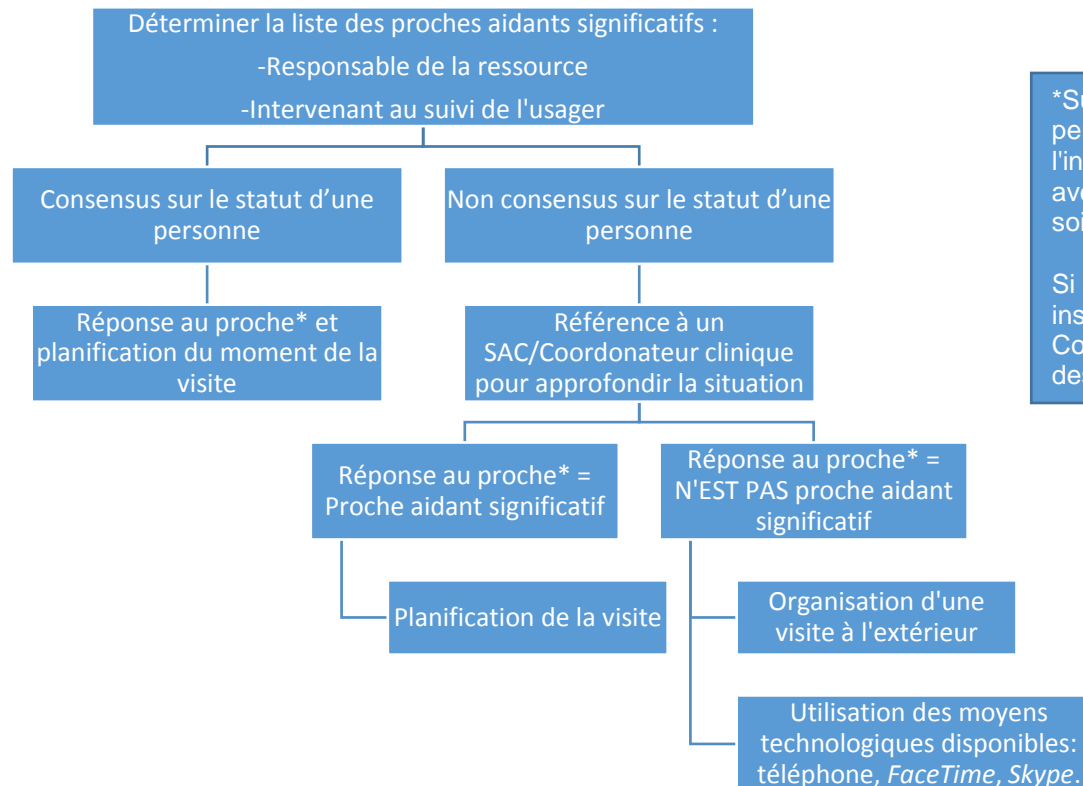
Déterminer la liste des proches aidants significatifs :

-Responsable de la ressource

-Intervenant au suivi de l'usager

Consensus sur le statut d'une personne

Non consensus sur le statut d'une personne

Réponse au proche* et planification du moment de la visite

Référence à un SAC/Coordonateur clinique pour approfondir la situation

Réponse au proche* = Proche aidant significatif

Réponse au proche* = N'EST PAS proche aidant significatif

Planification de la visite

Organisation d'une visite à l'extérieur

Utilisation des moyens technologiques disponibles: téléphone, *FaceTime*, *Skype*.

*Su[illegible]
pe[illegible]
l'in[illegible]
av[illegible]
so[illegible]

Si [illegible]
ins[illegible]
Co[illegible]
de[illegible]